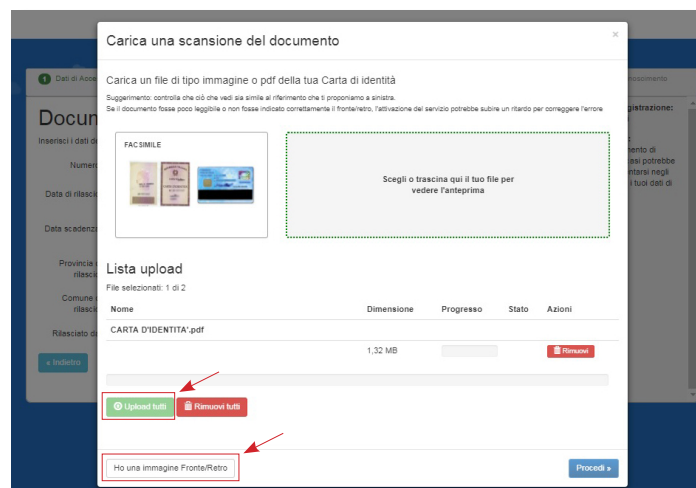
Carica una scansione del documento

×

Carica un file di tipo immagine o pdf della tua Carta di identità

Suggerimento: controlla che ciò che vedi sia simile al riferimento che ti proponiamo a sinistra.
Se il documento fosse poco leggibile o non fosse indicato correttamente il fronte/retro, l'attivazione del servizio potrebbe subire un ritardo per correggere l'errore

FACSIMILE

Scegli o trascina qui il tuo file per vedere l'anteprima

Lista upload

File selezionati: 1 di 2

| Nome | Dimensione | Progresso | Stato | Azioni |
|---|---|---|---|---|
| CARTA D'IDENTITA'.pdf | | | | |
| | 1,32 MB | | | Rimuovi |

Upload tutti

Rimuovi tutti

Ho una immagine Fronte/Retro

Procedi »

1 Dati di Acce

Docum

Inserisci i dati de

Numer

Data di rilascio

Data scadenz

Provincia rilasci

Comune rilasci

Rilasciato da

« Indietro

ocumento

gistrazione:

ento di
casi potrebbe
ntarsi negli
i tuoi dati di